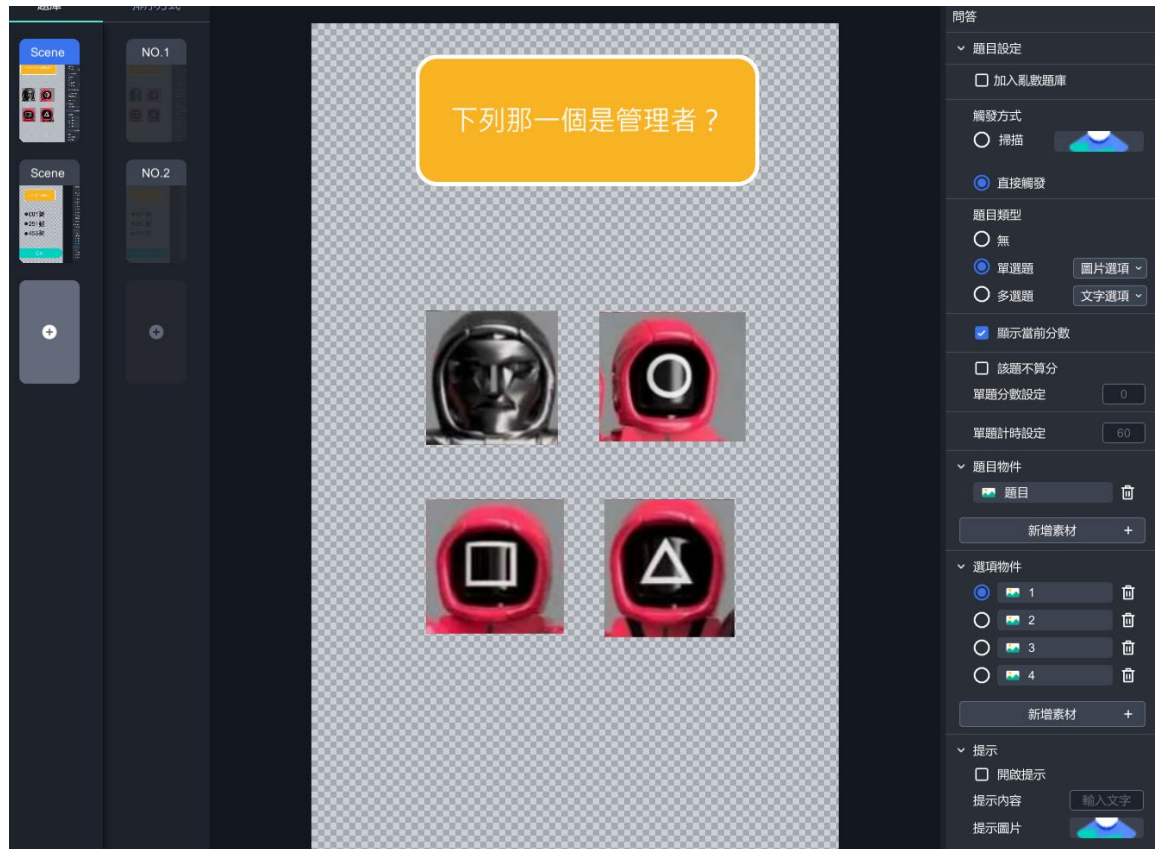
Scene

Scene

NO.1

NO.2

下列那一個是管理者？

問答

題目設定

加入亂數題庫

觸發方式

掃描

直接觸發

題目類型

無

單選題 圖片選項

多選題 文字選項

顯示當前分數

該題不算分

單題分數設定 0

單題計時設定 60

題目物件

題目

新增素材 +

選項物件

1

2

3

4

新增素材 +

提示

開啟提示

提示內容 輸入文字

提示圖片